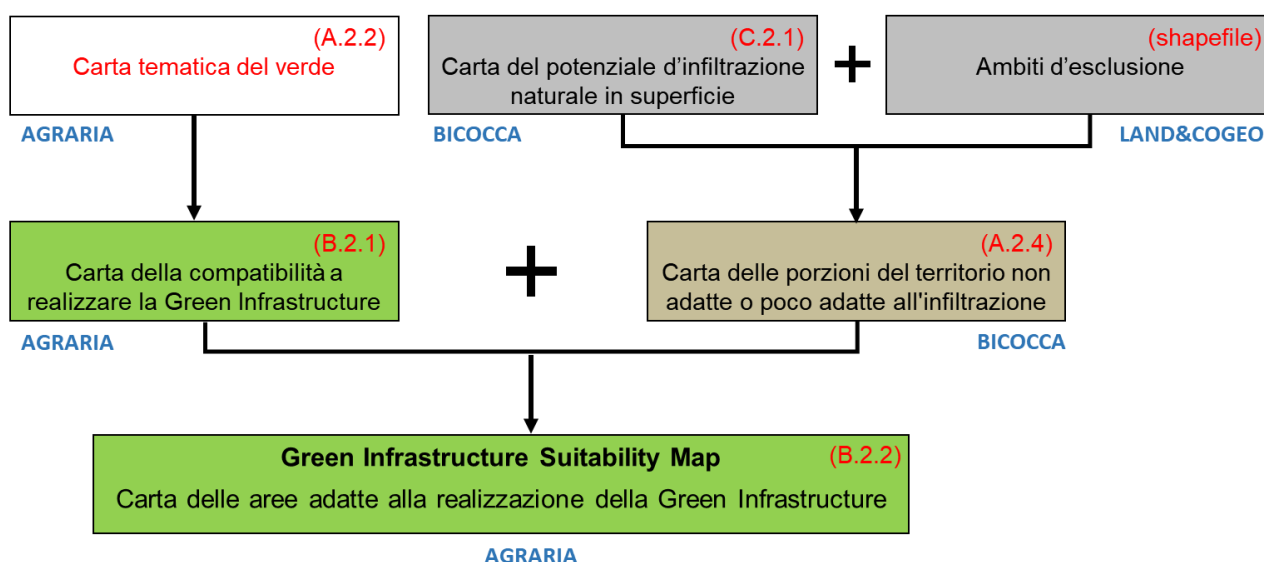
(A.2.2)
Carta tematica del verde

AGRARIA

(C.2.1)
Carta del potenziale d'infiltrazione naturale in superficie

BICOCCA

+

(shapefile)
Ambiti d'esclusione

LAND&COGEO

(B.2.1)
Carta della compatibilità a realizzare la Green Infrastructure

AGRARIA

+

(A.2.4)
Carta delle porzioni del territorio non adatte o poco adatte all'infiltrazione

BICOCCA

Green Infrastructure Suitability Map
(B.2.2)
Carta delle aree adatte alla realizzazione della Green Infrastructure

AGRARIA